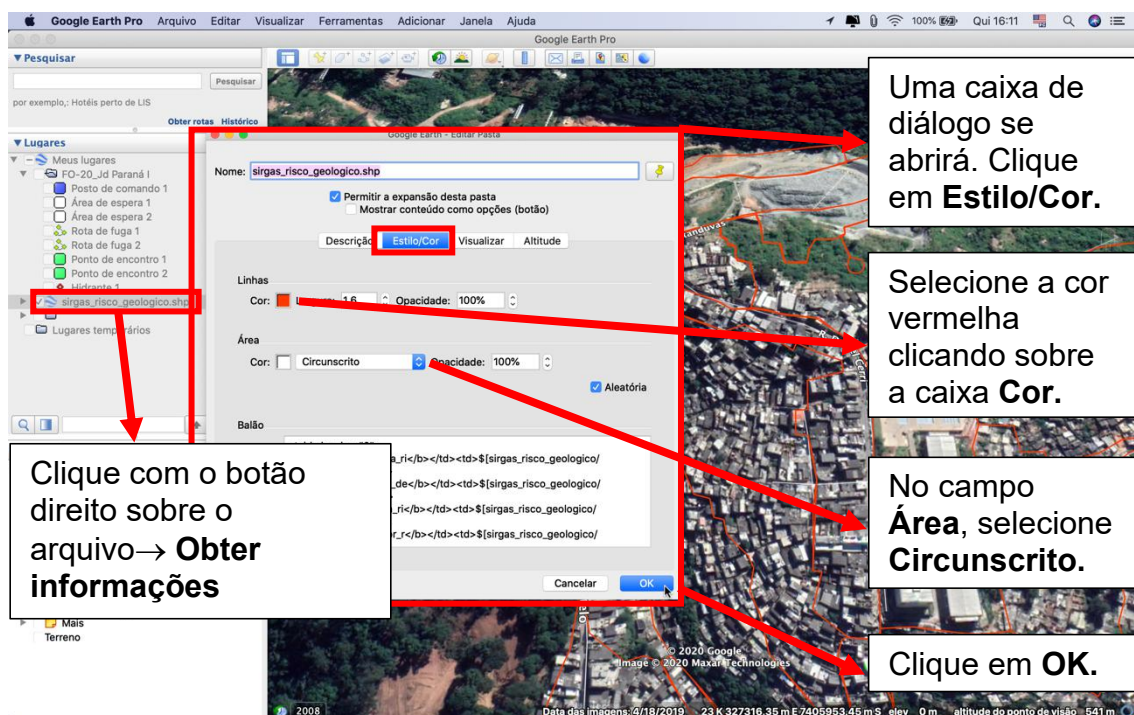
Google Earth Pro Arquivo Editar Visualizar Ferramentas Adicionar Janela Ajuda

100% Qui 16:11

Google Earth Pro

▼Pesquisar

Pesquisar

por exemplo,: Hotéis perto de LIS

Obter rotas Histórico

▼Lugares

Meus lugares

FO-20_Jd Paraná I

Posto de comando 1

Área de espera 1

Área de espera 2

Rota de fuga 1

Rota de fuga 2

Ponto de encontro 1

Ponto de encontro 2

Hidrante 1

sirgas_risco_geologico.shp

Lugares temporários

Mais

Terreno

Google Earth - Editar Pasta

Nome: sirgas_risco_geologico.shp

Permitir a expansão desta pasta

Mostrar conteúdo como opções (botão)

Descrição Estilo/Cor Visualizar Altitude

Linhas

Cor: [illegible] 1.6 Opacidade: 100%

Área

Cor: Circunscrito Opacidade: 100%

Aleatória

Balão

a_ri</b></td><td>$[sirgas_risco_geologico/

_de</b></td><td>$[sirgas_risco_geologico/

_ri</b></td><td>$[sirgas_risco_geologico/

r_r</b></td><td>$[sirgas_risco_geologico/

Cancelar OK

Uma caixa de diálogo se abrirá. Clique em **Estilo/Cor.**

Selecione a cor vermelha clicando sobre a caixa **Cor.**

No campo **Área**, selecione **Circunscrito.**

Clique em **OK.**

Clique com o botão direito sobre o arquivo→ **Obter informações**

© 2020 Google
Image © 2020 Maxar Technologies

2008

Data das imagens: 4/18/2019 23 K 327316.35 m E 7405953.45 m S elev 0 m altitude do ponto de visão 541 m